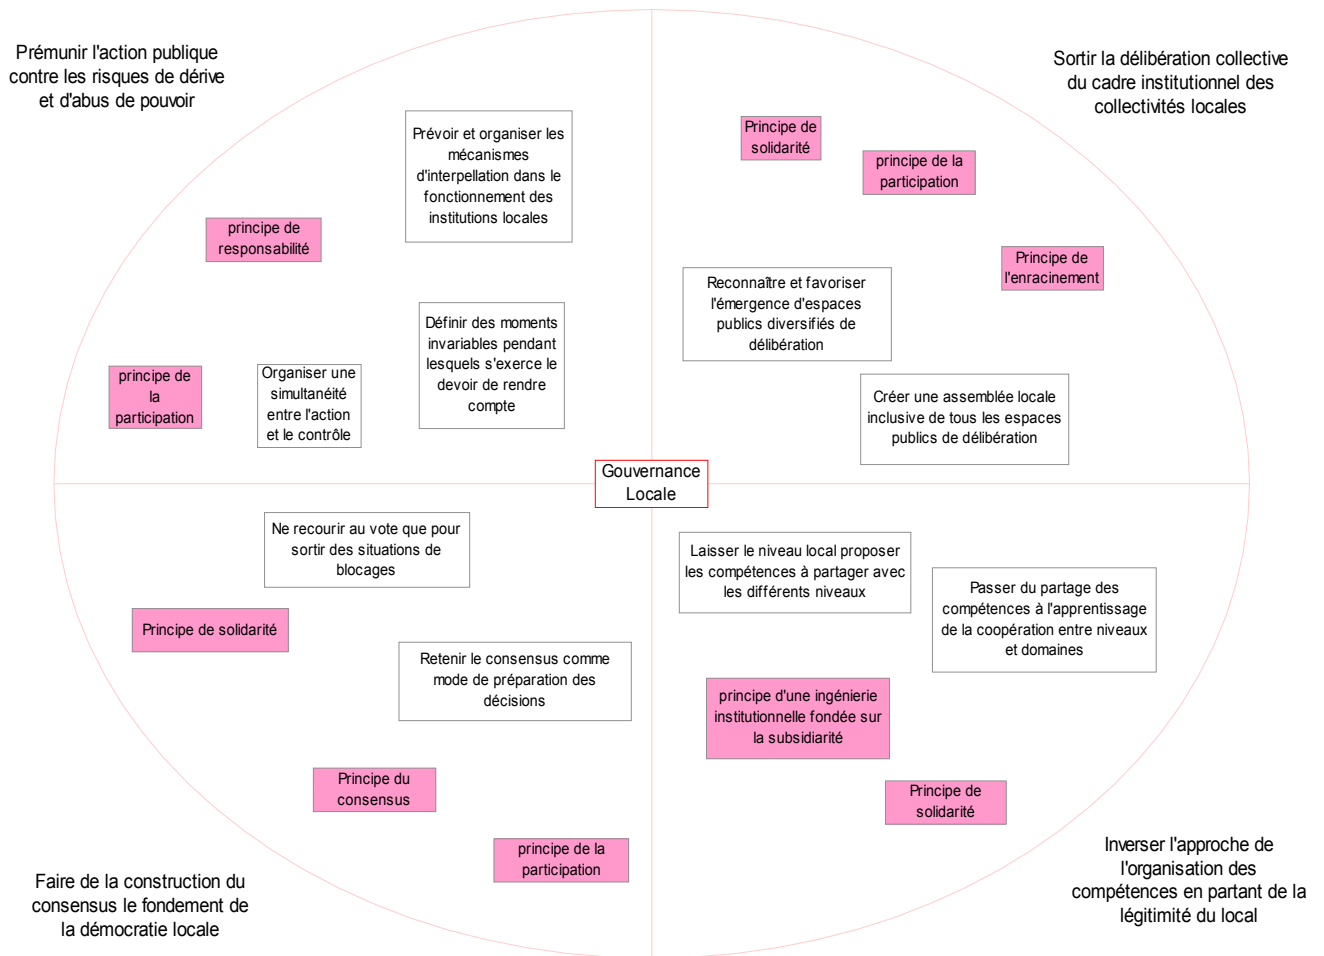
Prémunir l'action publique contre les risques de dérive et d'abus de pouvoir

Prévoir et organiser les mécanismes d'interpellation dans le fonctionnement des institutions locales

principe de responsabilité

Définir des moments invariables pendant lesquels s'exerce le devoir de rendre compte

principe de la participation

Organiser une simultanéité entre l'action et le contrôle

Sortir la délibération collective du cadre institutionnel des collectivités locales

Principe de solidarité

principe de la participation

Principe de l'enracinement

Reconnaître et favoriser l'émergence d'espaces publics diversifiés de délibération

Créer une assemblée locale inclusive de tous les espaces publics de délibération

Gouvernance Locale

Ne recourir au vote que pour sortir des situations de blocages

Principe de solidarité

Retenir le consensus comme mode de préparation des décisions

Principe du consensus

principe de la participation

Faire de la construction du consensus le fondement de la démocratie locale

Laisser le niveau local proposer les compétences à partager avec les différents niveaux

Passer du partage des compétences à l'apprentissage de la coopération entre niveaux et domaines

principe d'une ingénierie institutionnelle fondée sur la subsidiarité

Principe de solidarité

Inverser l'approche de l'organisation des compétences en partant de la légitimité du local